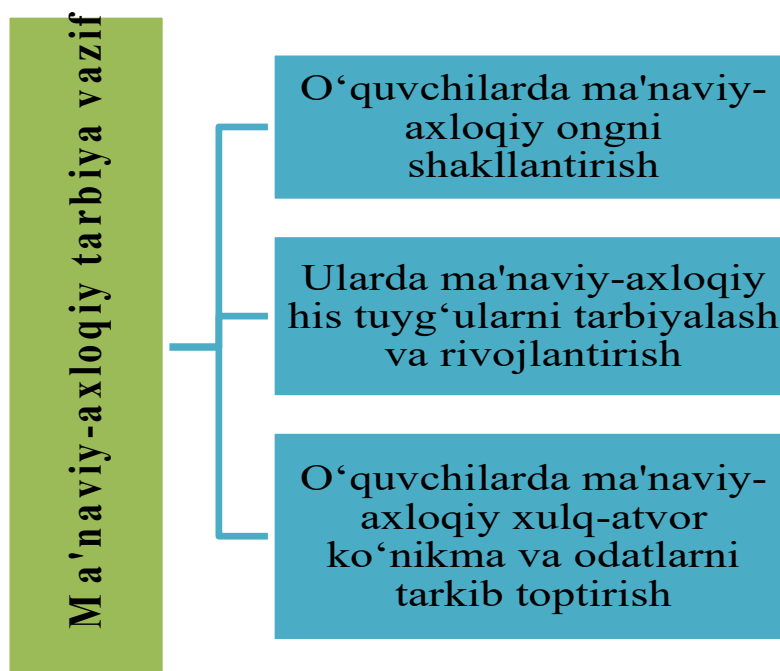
Ma'naviy-axloqiy tarbiya vazif

O‘quvchilarda ma'naviy-axloqiy ongni shakllantirish

Ularda ma'naviy-axloqiy his tuyg‘ularni tarbiyalash va rivojlantirish

O‘quvchilarda ma'naviy-axloqiy xulq-atvor ko‘nikma va odatlarni tarkib toptirish